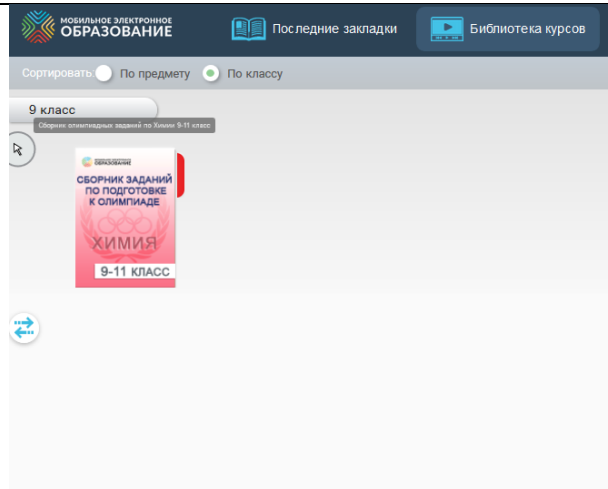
МОБИЛЬНОЕ ЭЛЕКТРОННОЕ ОБРАЗОВАНИЕ

Последние закладки

Библиотека курсов

Сортировать По предмету По классу

9 класс

Сборник олимпиадных заданий по Химии 9-11 класс

ОБРАЗОВАНИЕ

СБОРНИК ЗАДАНИЙ ПО ПОДГОТОВКЕ К ОЛИМПИАДЕ

ХИМИЯ

9-11 КЛАСС